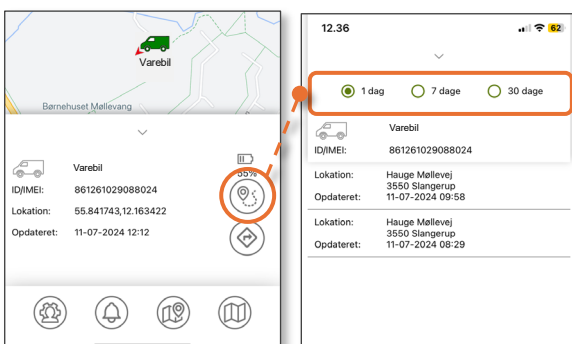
Varebil

Børnehuset Møllevang

Varebil

ID/IMEI: 861261029088024

Lokation: 55.841743,12.163422

Opdateret: 11-07-2024 12:12

85%

12.36

62

1 dag

7 dage

30 dage

Varebil

ID/IMEI: 861261029088024

Lokation: Hauge Møllevej 3550 Slangerup

Opdateret: 11-07-2024 09:58

Lokation: Hauge Møllevej 3550 Slangerup

Opdateret: 11-07-2024 08:29